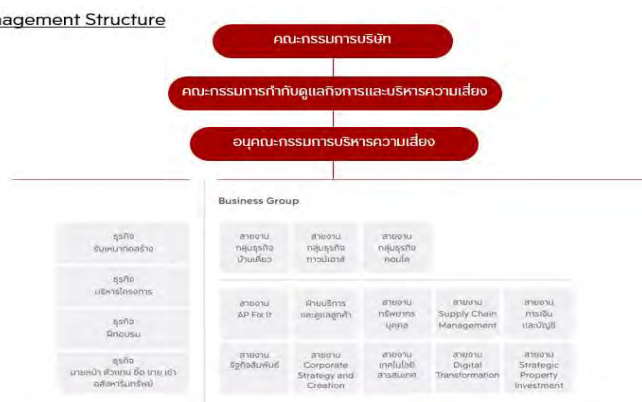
agement Structure

คณะกรรมการบริษัท

คณะกรรมการกำกับดูแลกิจการและบริหารความเสี่ยง

อนุคณะกรรมการบริหารความเสี่ยง

ธุรกิจ
รับเหมาก่อสร้าง

ธุรกิจ
บริหารโครงการ

ธุรกิจ
ฝึกอบรม

ธุรกิจ
นายหน้า ตัวแทน ซื้อ ขาย เช่า
อสังหาริมทรัพย์

Business Group

สายงาน
กลุ่มธุรกิจ
บ้านเดี่ยว

สายงาน
กลุ่มธุรกิจ
ทาวน์เฮาส์

สายงาน
กลุ่มธุรกิจ
คอนโด

สายงาน
AP Fix It

ฝ่ายบริการ
และดูแลลูกค้า

สายงาน
ทรัพยากร
บุคคล

สายงาน
Supply Chain
Management

สายงาน
การเงิน
และบัญชี

สายงาน
รัฐกิจสัมพันธ์

สายงาน
Corporate
Strategy and
Creation

สายงาน
เทคโนโลยี
สารสนเทศ

สายงาน
Digital
Transformation

สายงาน
Strategic
Property
Investment